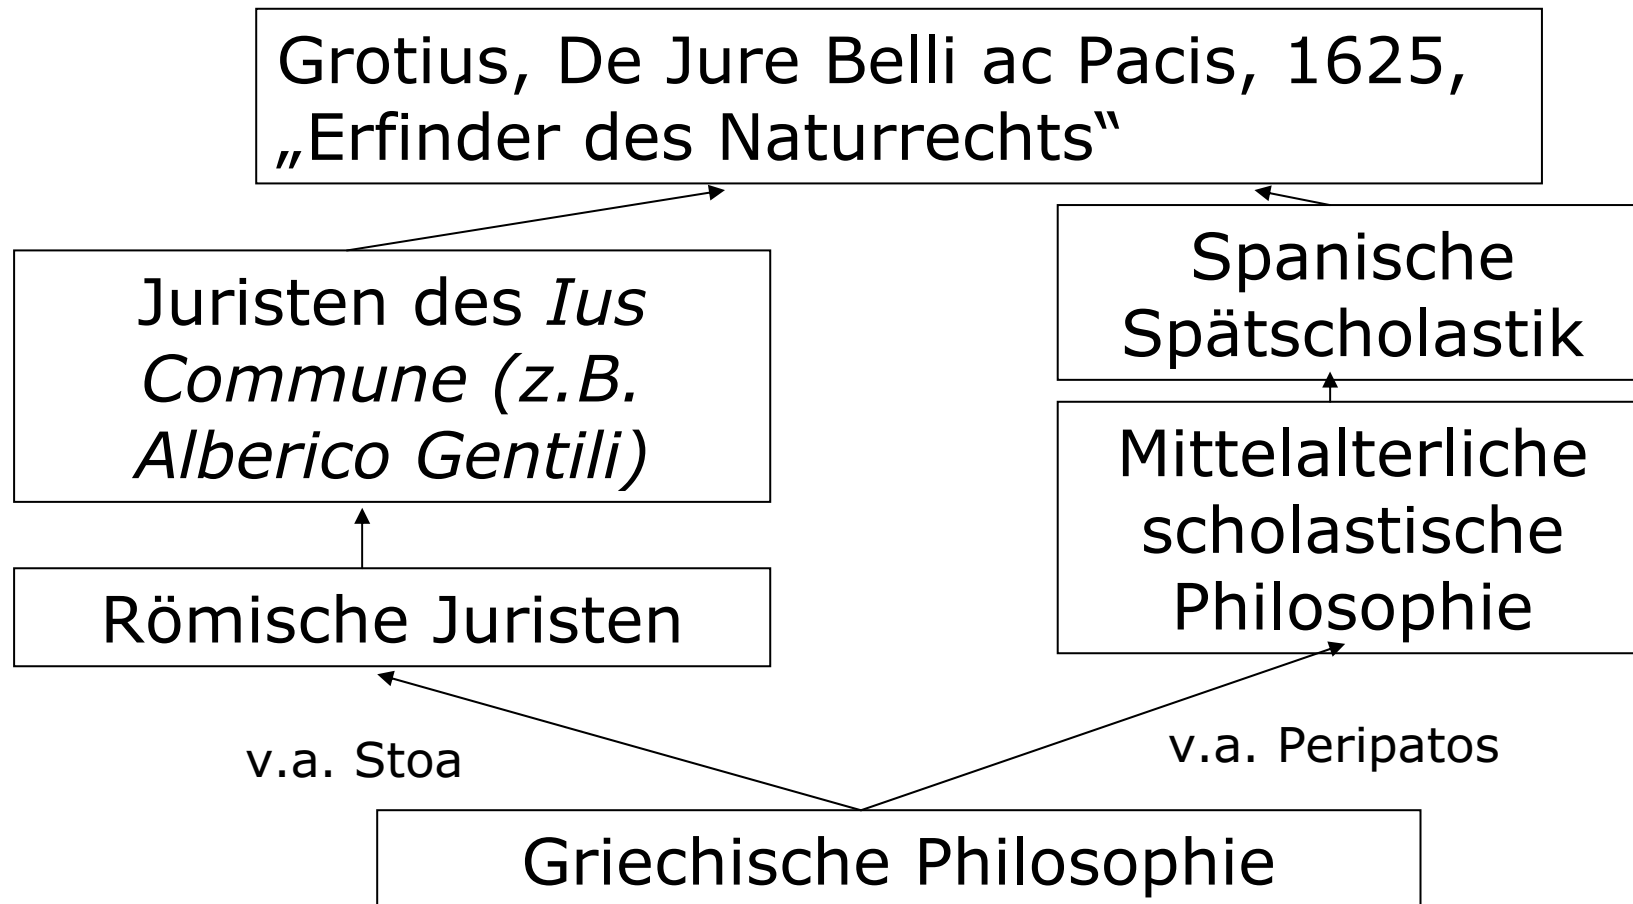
Grotius, De Jure Belli ac Pacis, 1625, „Erfinder des Naturrechts"

Juristen des *Ius Commune (z.B. Alberico Gentili)*

Spanische Spätscholastik

Mittelalterliche scholastische Philosophie

Römische Juristen

v.a. Stoa

v.a. Peripatos

Griechische Philosophie